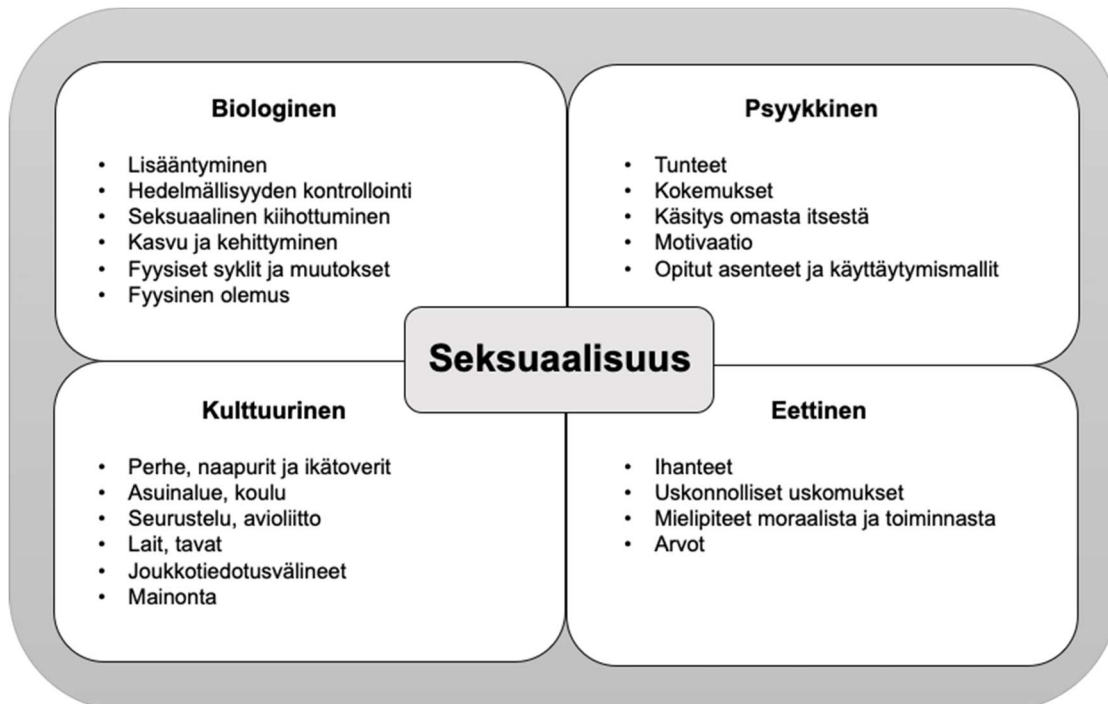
Biologinen

- Lisääntyminen
- Hedelmällisyyden kontrollointi
- Seksuaalinen kiihottuminen
- Kasvu ja kehittyminen
- Fyysiset syklit ja muutokset
- Fyysinen olemus

Psyykkinen

- Tunteet
- Kokemukset
- Käsitys omasta itsestä
- Motivaatio
- Opitut asenteet ja käyttäytymismallit

Seksuaalisuus

Kulttuurinen

- Perhe, naapurit ja ikätoverit
- Asuinalue, koulu
- Seurustelu, avioliitto
- Lait, tavat
- Joukkotiedotusvälineet
- Mainonta

Eettinen

- Ihanteet
- Uskonnolliset uskomukset
- Mielipiteet moraalista ja toiminnasta
- Arvot